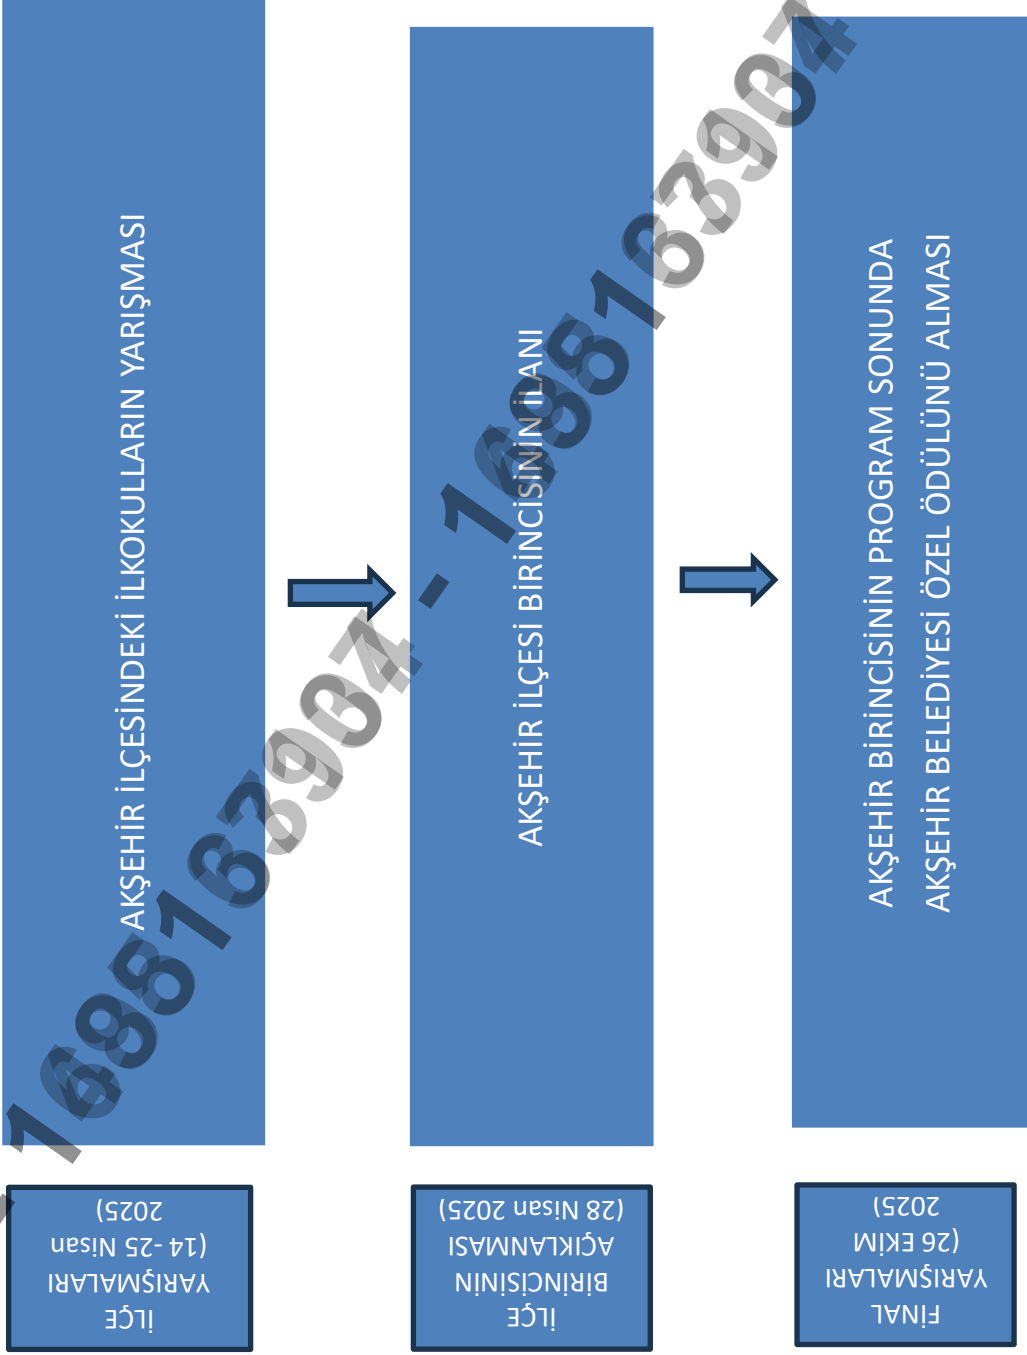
AKŞEHİR İLÇESİNDEKİ İLKOKULLARIN YARIŞMASI

AKŞEHİR İLÇESİ BİRİNCİSİNİN İLANI

AKŞEHİR BİRİNCİSİNİN PROGRAM SONUNDA AKŞEHİR BELEDİYESİ ÖZEL ÖDÜLÜNÜ ALMASI

İLÇE YARIŞMALARI (14-25 Nisan 2025)

İLÇE BİRİNCİSİNİN AÇIKLANMASI (28 Nisan 2025)

FİNAL YARIŞMALARI (26 EKİM 2025)

1688163994 - 1688163994 - 1688163994